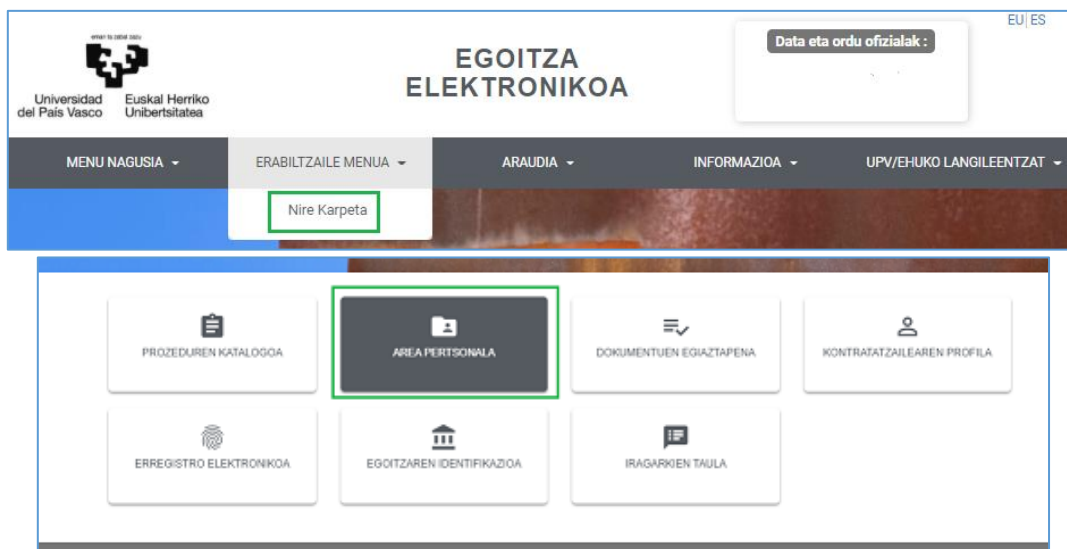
eman ta zabal zazu

Universidad del País Vasco Euskal Herriko Unibertsitatea

EGOITZA ELEKTRONIKOA

Data eta ordu ofizialak :

EU | ES

MENU NAGUSIA ▾ ERABILTZAILE MENUA ▾ ARAUDIA ▾ INFORMAZIOA ▾ UPV/EHUKO LANGILEENTZAT ▾

Nire Karpeta

PROZEDUREN KATALOGOA

AREA PERTSONALA

DOKUMENTUEN EGIAZTAPENA

KONTRATATZAILEAREN PROFILA

ERREGISTRO ELEKTRONIKOA

EGOITZAREN IDENTIFIKAZIOA

IRAGARKIEN TAULA